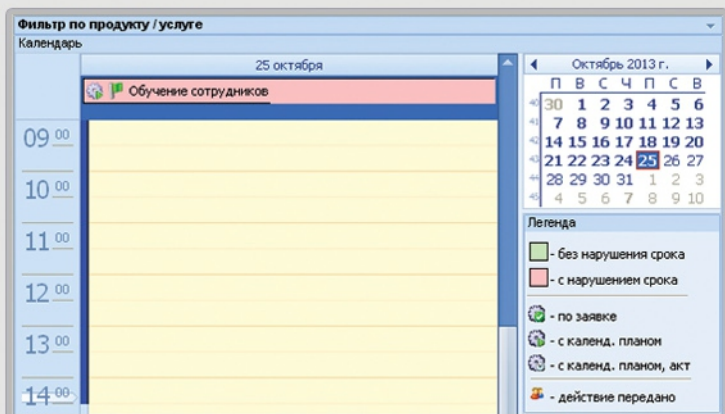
Фильтр по продукту / услуге
Календарь

25 октября

Обучение сотрудников

09 00
10 00
11 00
12 00
13 00
14 00

Октябрь 2013 г.

|  | П | В | С | Ч | П | С | В |
|---|---|---|---|---|---|---|---|
| 40 | 30 | 1 | 2 | 3 | 4 | 5 | 6 |
| 41 | 7 | 8 | 9 | 10 | 11 | 12 | 13 |
| 42 | 14 | 15 | 16 | 17 | 18 | 19 | 20 |
| 43 | 21 | 22 | 23 | 24 | 25 | 26 | 27 |
| 44 | 28 | 29 | 30 | 31 | 1 | 2 | 3 |
| 45 | 4 | 5 | 6 | 7 | 8 | 9 | 10 |

Легенда
- без нарушения срока
- с нарушением срока
- по заявке
- с календ. планом
- с календ. планом, акт
- действие передано